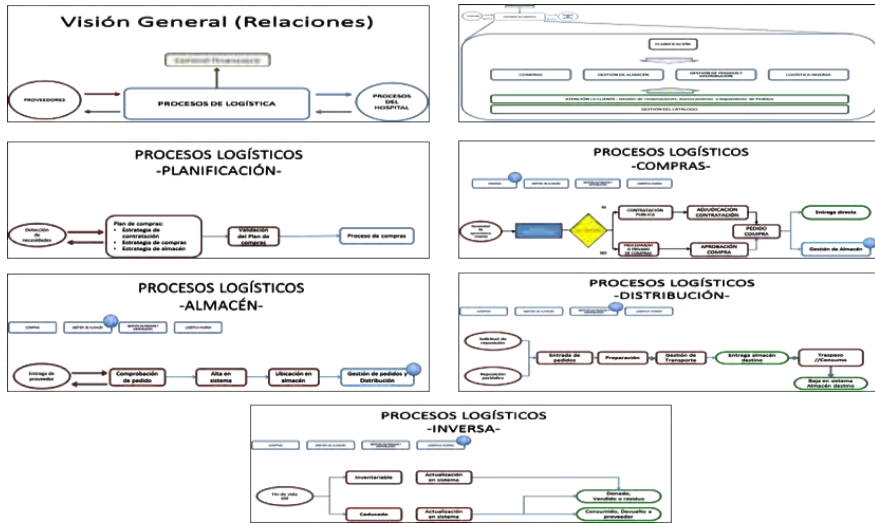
Visión General (Relaciones)

Control financiero

PROVEEDORES

PROCESOS DE LOGÍSTICA

PROCESOS DEL HOSPITAL

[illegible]

PLANIFICACIÓN

COMPRAS

GESTIÓN DE ALMACÉN

GESTIÓN DE PEDIDOS Y DISTRIBUCIÓN

LOGÍSTICA INVERSA

ATENCIÓN AL CLIENTE - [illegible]

GESTIÓN DEL CATÁLOGO

PROCESOS LOGÍSTICOS
-PLANIFICACIÓN-

Detección de necesidades

Plan de compras:
• Estrategia de contratación
• Estrategia de compras
• Estrategia de almacén

Validación del Plan de compras

Proceso de compras

PROCESOS LOGÍSTICOS
-COMPRAS-

COMPRAS

GESTIÓN DE ALMACÉN

GESTIÓN DE PEDIDOS Y DISTRIBUCIÓN

LOGÍSTICA INVERSA

Necesidad de reposición

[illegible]

SI

NO

CONTRATACIÓN PÚBLICA

ADJUDICACIÓN CONTRATACIÓN

PROCEDIMIENTO PRIVADO DE COMPRA

APROBACIÓN COMPRA

PEDIDO COMPRA

Entrega directa

Gestión de Almacén

PROCESOS LOGÍSTICOS
-ALMACÉN-

COMPRAS

GESTIÓN DE ALMACÉN

GESTIÓN DE PEDIDOS Y DISTRIBUCIÓN

LOGÍSTICA INVERSA

Entrega de proveedor

Comprobación de pedido

Alta en sistema

Ubicación en almacén

Gestión de pedidos y Distribución

PROCESOS LOGÍSTICOS
-DISTRIBUCIÓN-

COMPRAS

GESTIÓN DE ALMACÉN

GESTIÓN DE PEDIDOS Y DISTRIBUCIÓN

LOGÍSTICA INVERSA

Solicitud de reposición

Reposición periódica

Entrada de pedidos

Preparación

Gestión de Transporte

Entrega almacén destino

Traspaso //Consumo

Baja en sistema Almacén destino

PROCESOS LOGÍSTICOS
-INVERSA-

COMPRAS

GESTIÓN DE ALMACÉN

GESTIÓN DE PEDIDOS Y DISTRIBUCIÓN

LOGÍSTICA INVERSA

Fin de vida útil

Inventariable

Actualización en sistema

Caducado

Actualización en sistema

Donado, Vendido o residuo

Consumido, Devuelto a proveedor